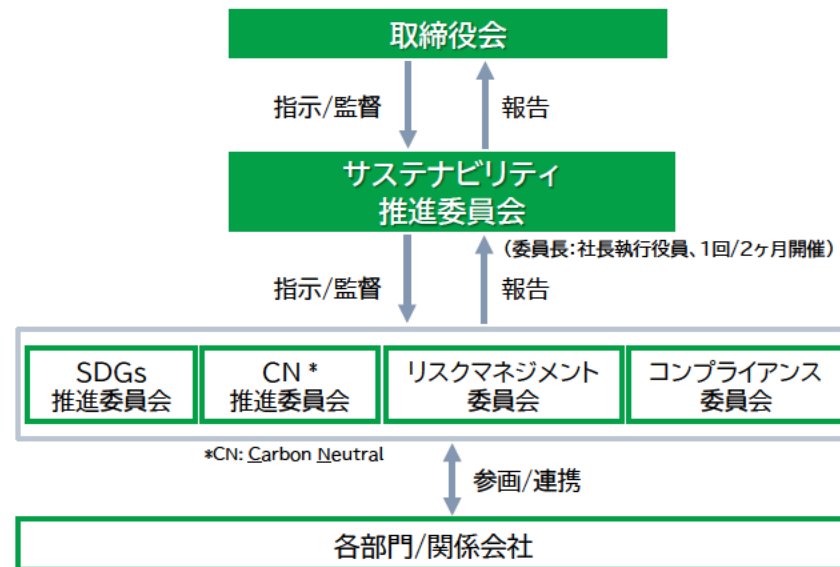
取締役会

指示/監督

報告

サステナビリティ
推進委員会

（委員長：社長執行役員、1回/2ヶ月開催）

指示/監督

報告

SDGs
推進委員会

CN *
推進委員会

リスクマネジメント
委員会

コンプライアンス
委員会

*CN: Carbon Neutral

参画/連携

各部門/関係会社